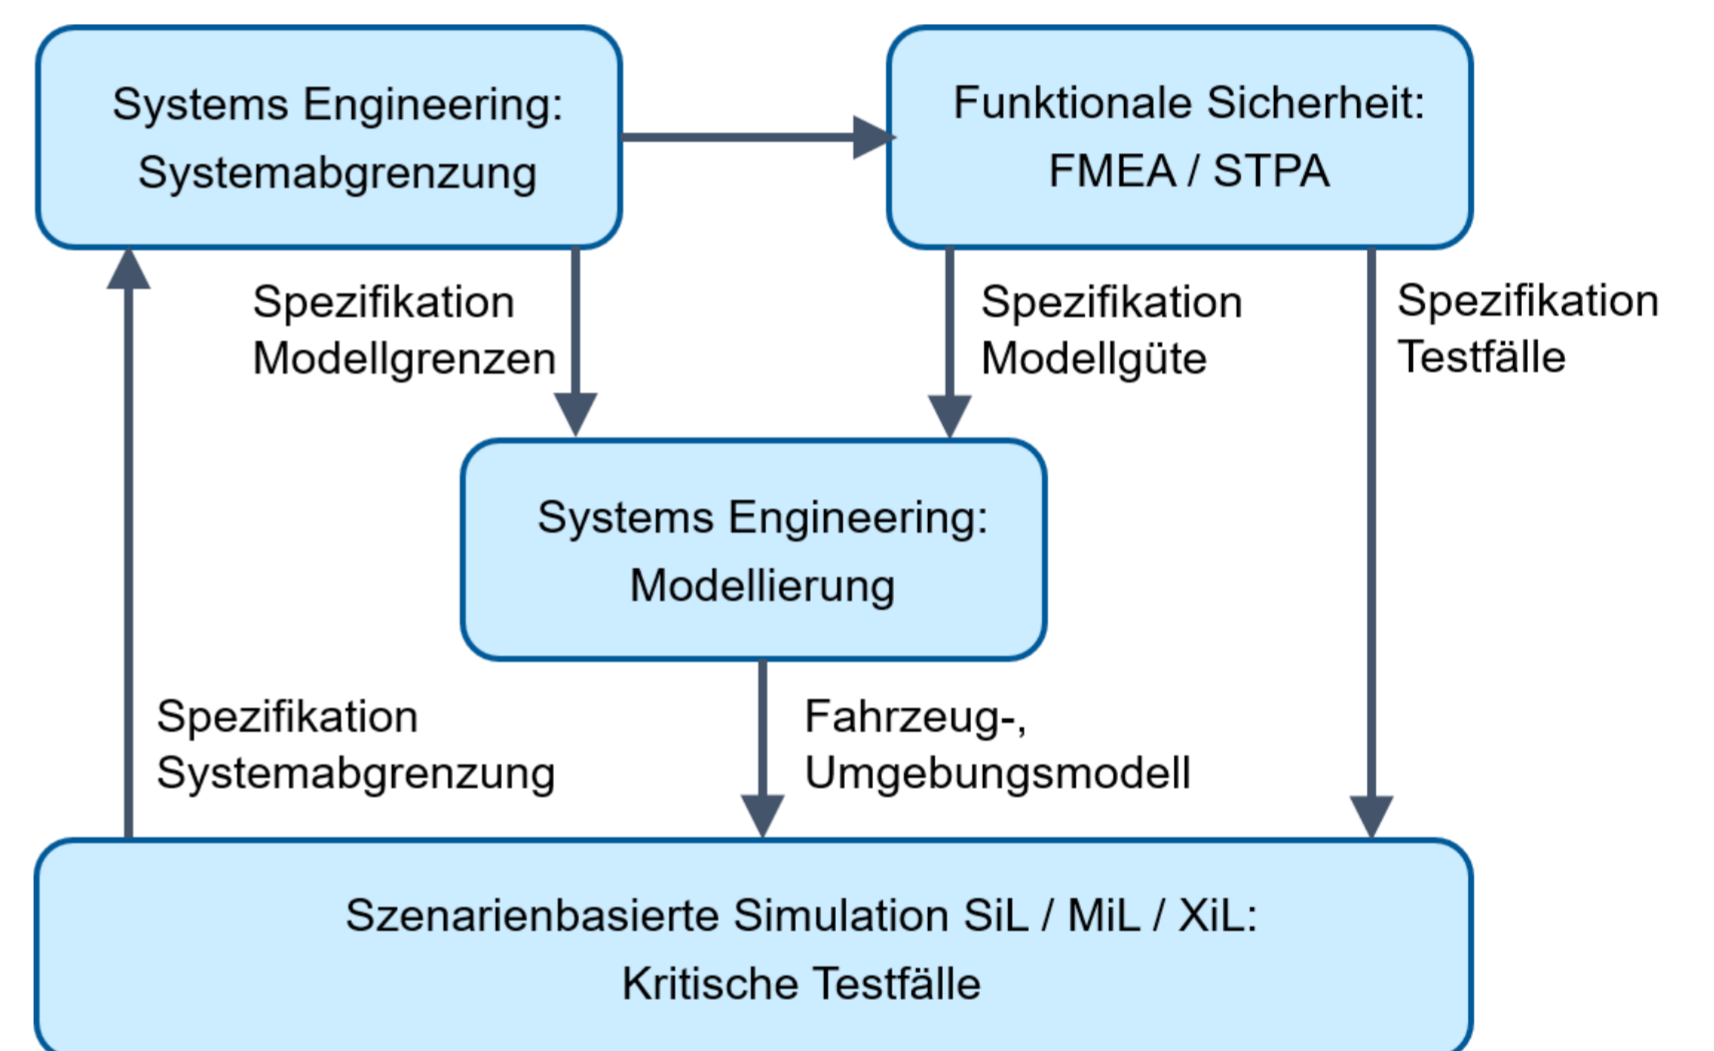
Systems Engineering:
Systemabgrenzung

Funktionale Sicherheit:
FMEA / STPA

Spezifikation
Modellgrenzen

Spezifikation
Modellgüte

Spezifikation
Testfälle

Systems Engineering:
Modellierung

Spezifikation
Systemabgrenzung

Fahrzeug-,
Umgebungsmodell

Szenarienbasierte Simulation SiL / MiL / XiL:
Kritische Testfälle